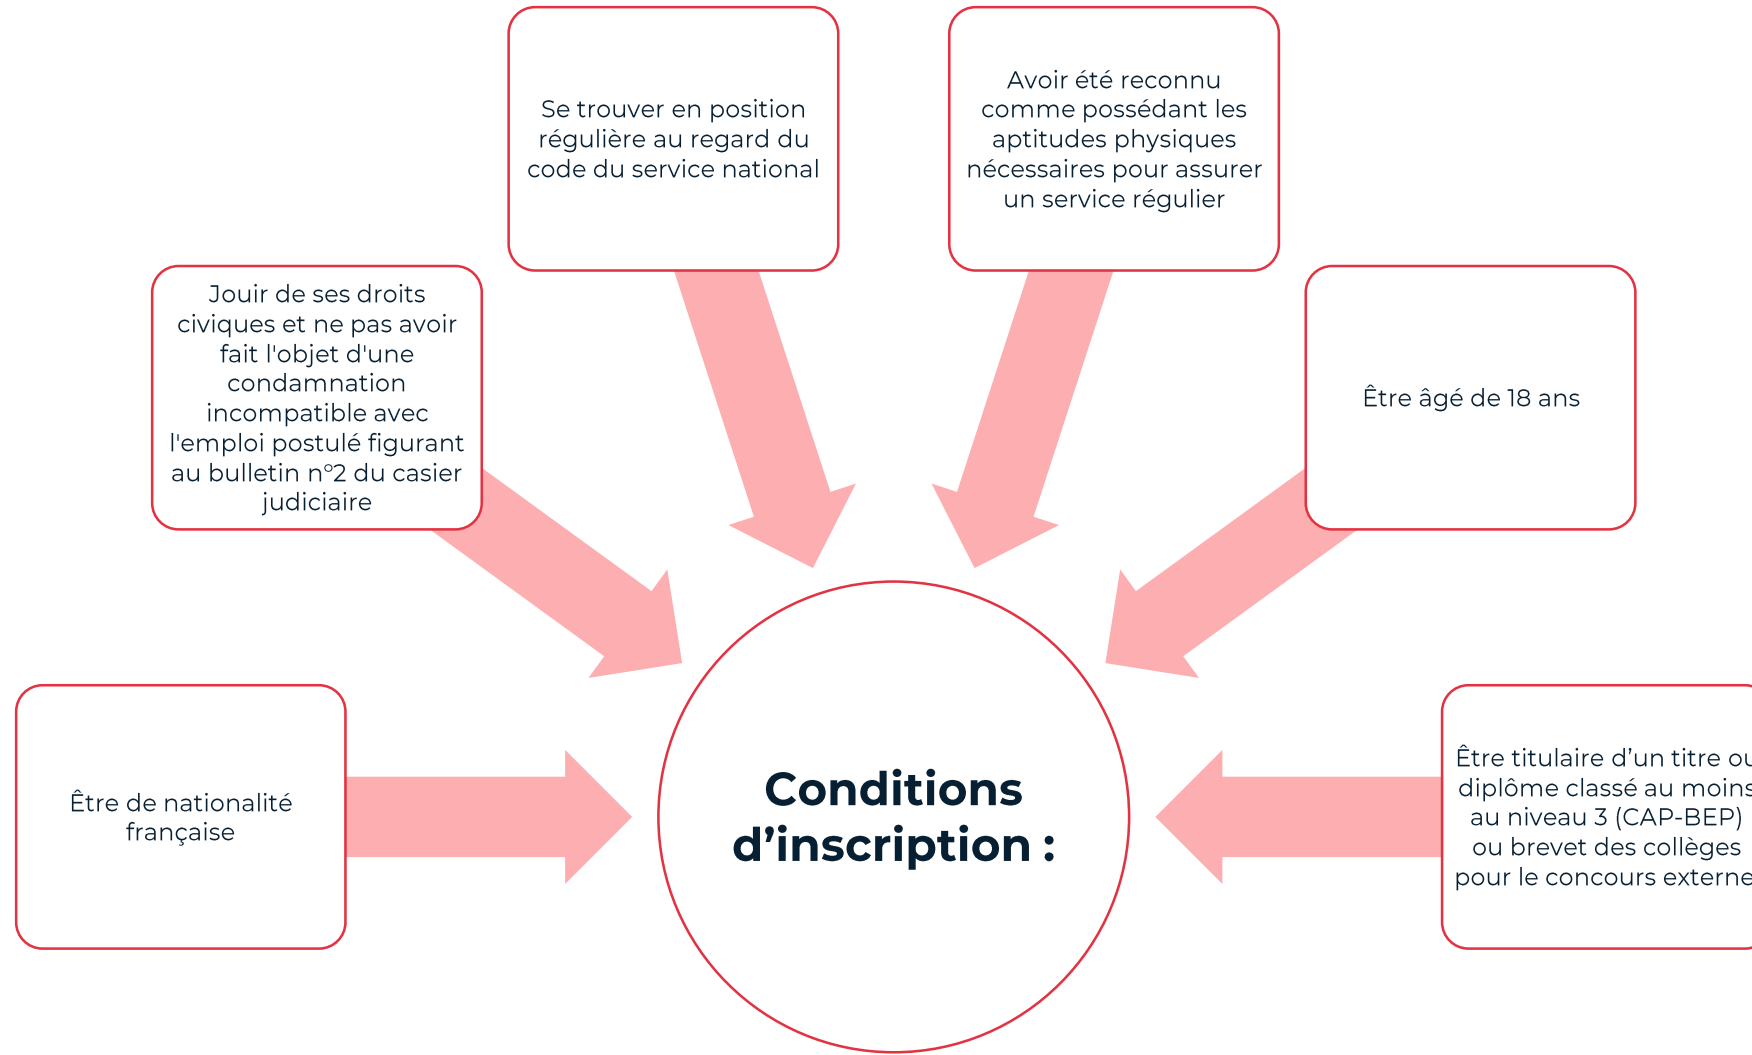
Se trouver en position régulière au regard du code du service national

Avoir été reconnu comme possédant les aptitudes physiques nécessaires pour assurer un service régulier

Jouir de ses droits civiques et ne pas avoir fait l'objet d'une condamnation incompatible avec l'emploi postulé figurant au bulletin n°2 du casier judiciaire

Être âgé de 18 ans

Être de nationalité française

Conditions d'inscription :

Être titulaire d'un titre ou diplôme classé au moins au niveau 3 (CAP-BEP) ou brevet des collèges pour le concours externe